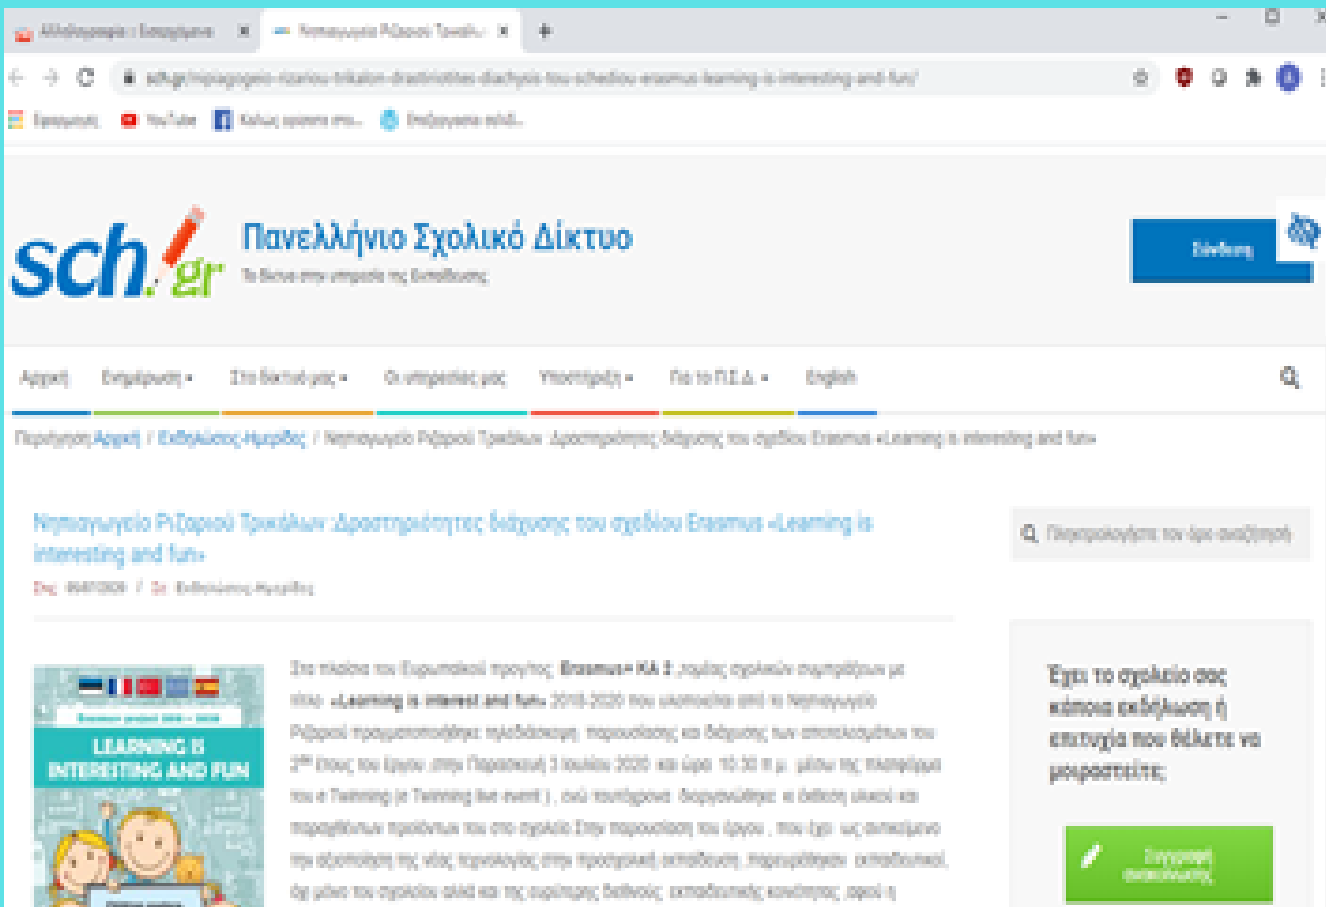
sch.gr

Πανελλήνιο Σχολικό Δίκτυο

Σύνδεση

Αρχική   Ενημέρωση ▾   Στο δίκτυό μας ▾   Οι υπηρεσίες μας   Υποστήριξη ▾   Για το Π.Σ.Δ. ▾   English

Νηπιαγωγείο Ριζαριού Τρικάλων :Δραστηριότητες διάχυσης του σχεδίου Erasmus «Learning is interesting and fun»

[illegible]

Έχει το σχολείο σας κάποια εκδήλωση ή επιτυχία που θέλετε να μοιραστείτε;

LEARNING IS INTERESTING AND FUN

Στο πλαίσιο του Ευρωπαϊκού προγράμματος Erasmus+ ΚΑ 2 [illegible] «Learning is interest and fun» 2018-2020 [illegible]

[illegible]